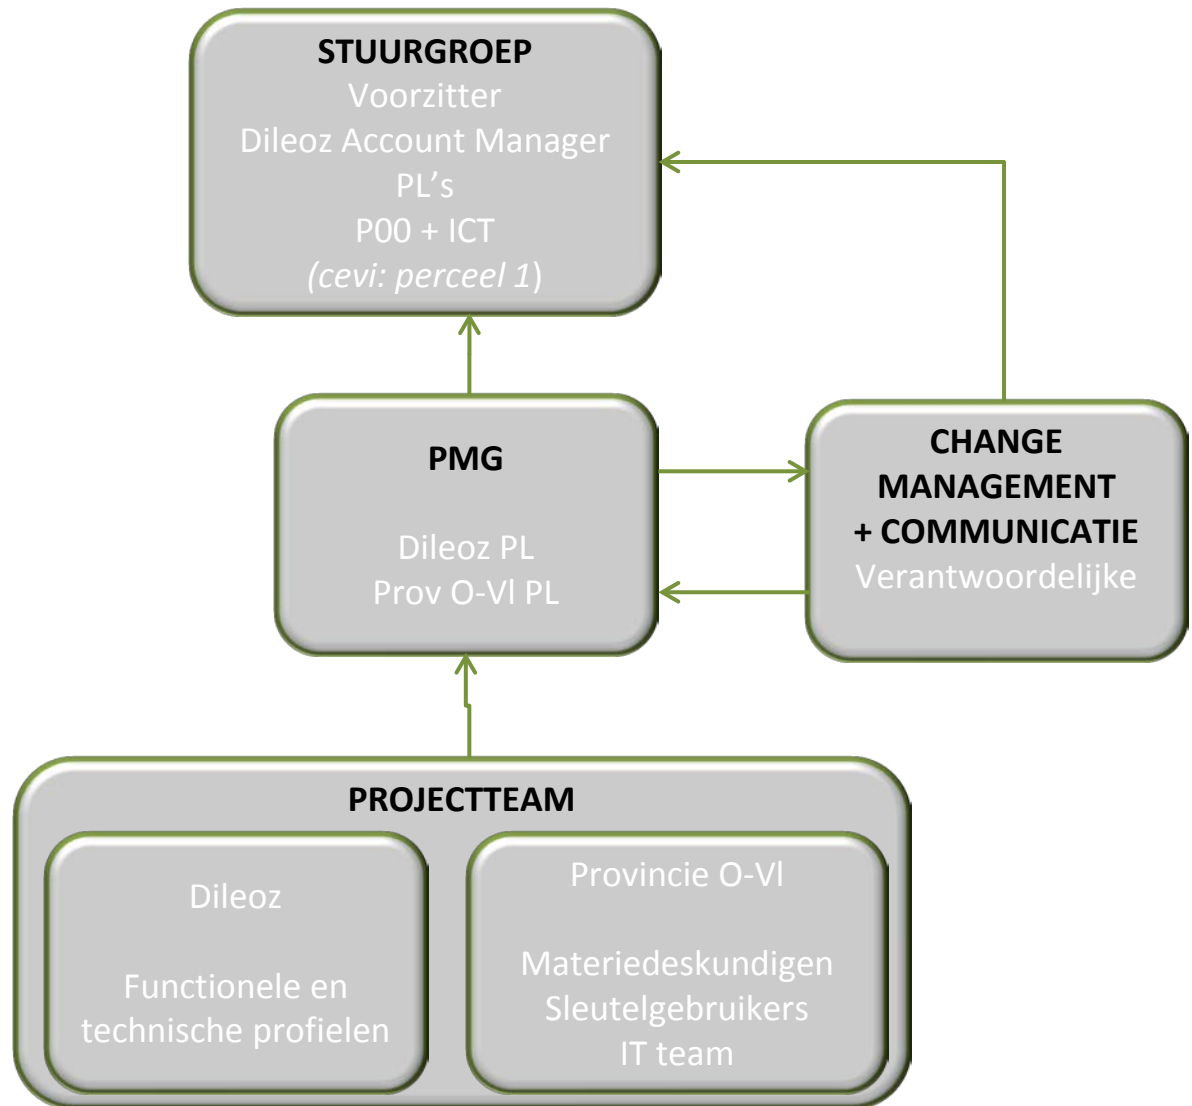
STUURGROEP
Voorzitter
Dileoz Account Manager
PL's
P00 + ICT
(cevi: perceel 1)

PMG

Dileoz PL
Prov O-Vl PL

CHANGE MANAGEMENT + COMMUNICATIE
Verantwoordelijke

PROJECTTEAM

Dileoz

Functionele en technische profielen

Provincie O-Vl

Materiedeskundigen
Sleutelgebruikers
IT team